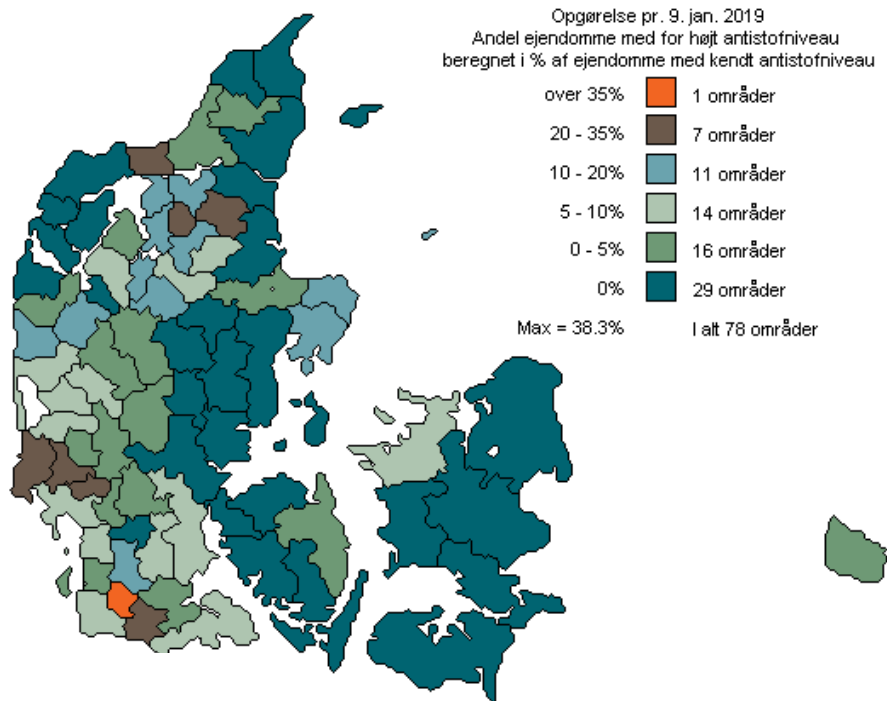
Opgørelse pr. 9. jan. 2019
Andel ejendomme med for højt antistofniveau
beregnet i % af ejendomme med kendt antistofniveau

over 35% 1 områder
20 - 35% 7 områder
10 - 20% 11 områder
5 - 10% 14 områder
0 - 5% 16 områder
0% 29 områder
Max = 38.3% I alt 78 områder